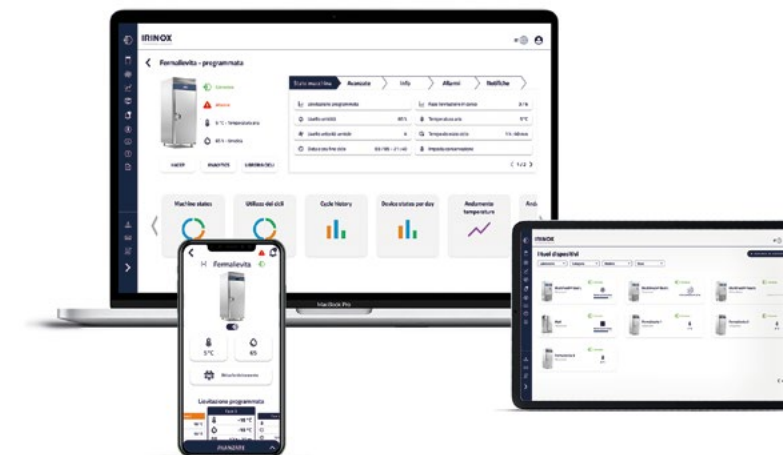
IRINOX

Fermalievita - programmata

Stato macchina
Avanzate
Info
Allarmi
Notifiche

Lievitazione programmata
Umidità
Temperatura aria

HACCP
ANALYTICS
LIBRERIA CICLI

< 1/2 >

Machine status
Utilizzo dei cicli
Cycle history
Device status per day
Andamento temperature

MacBook Pro

Fermalievita
5°C
65

Lievitazione programmata

IRINOX
I tuoi dispositivi

PIANIFICA